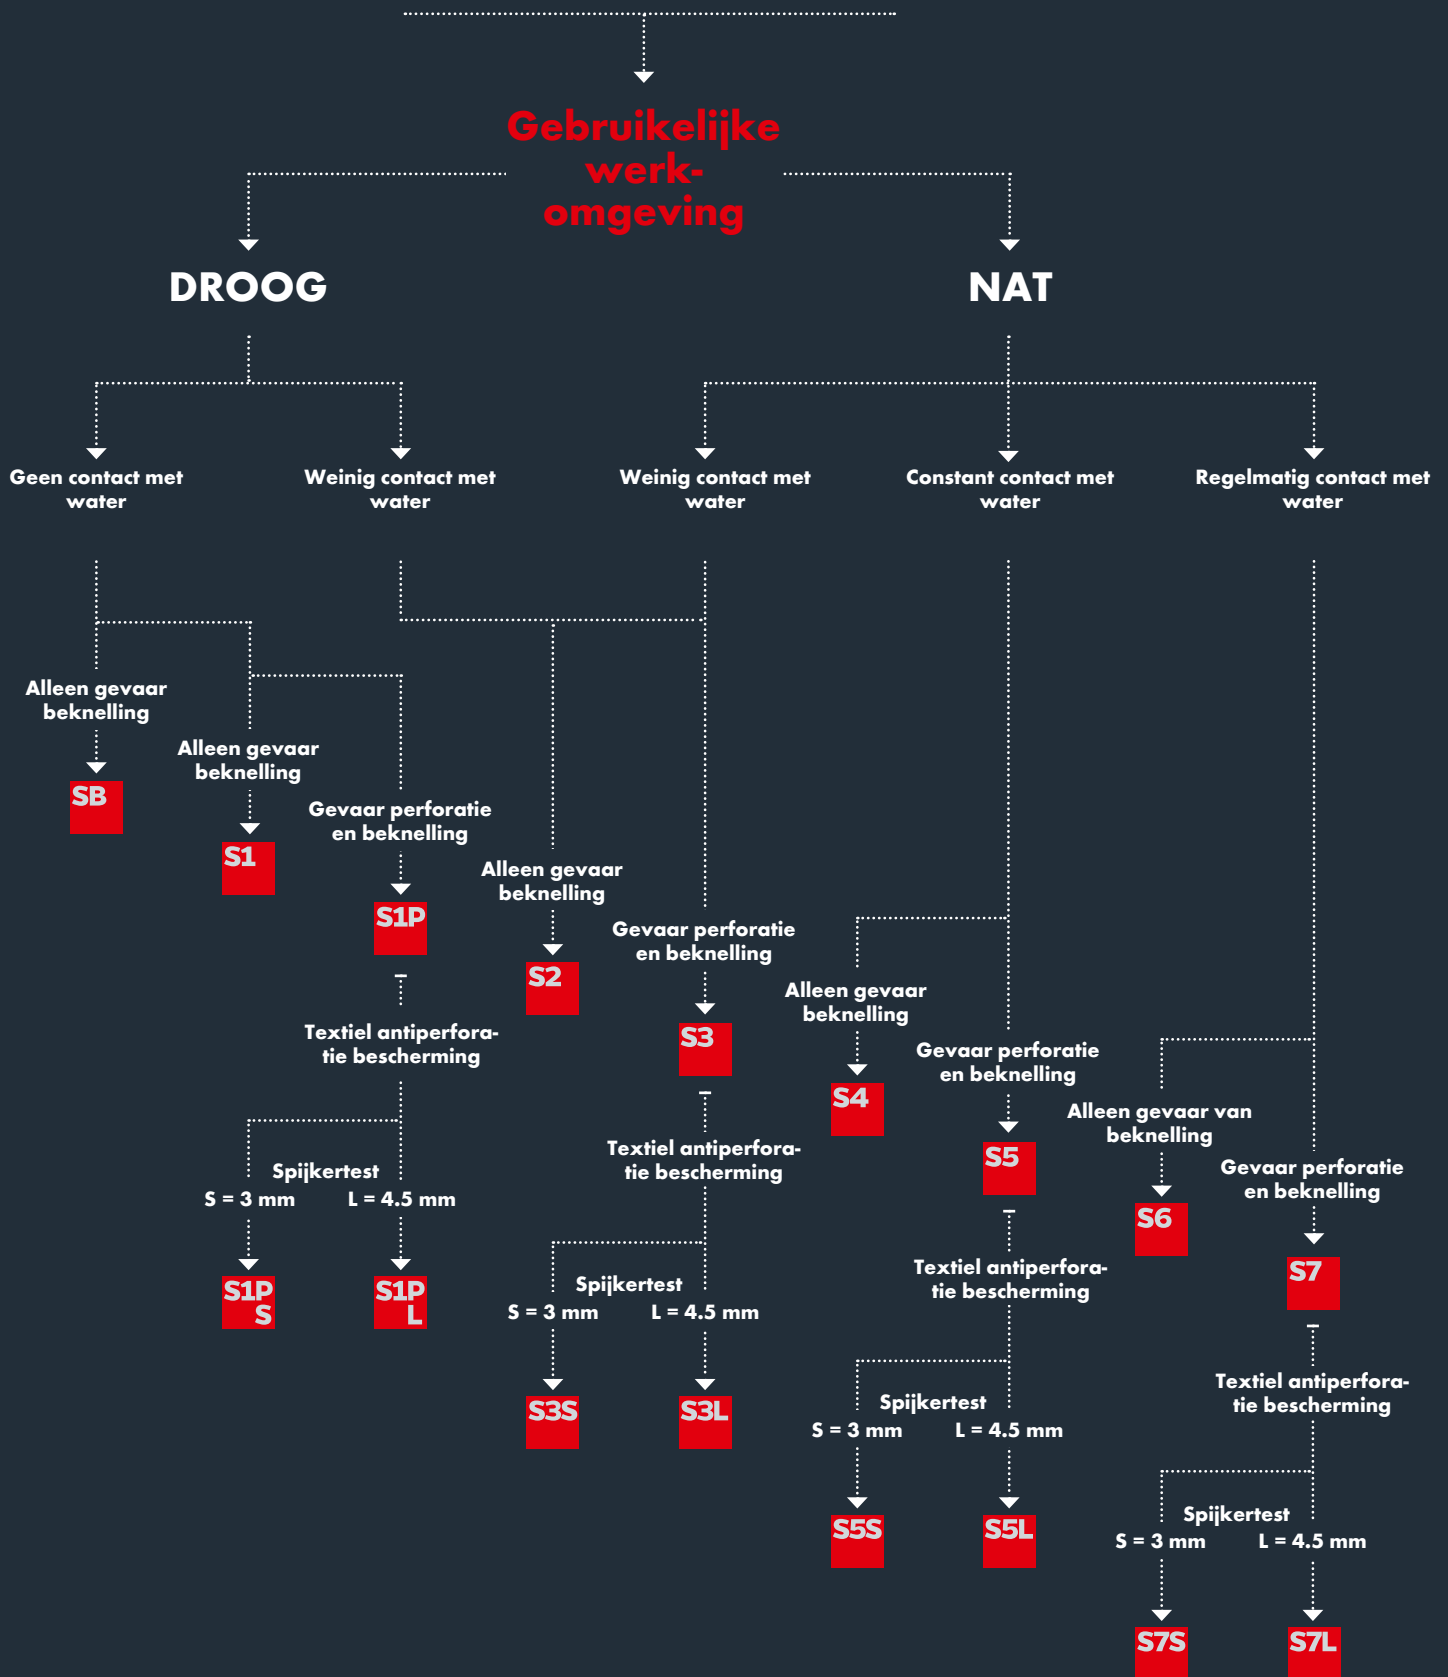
Gebruikelijke werkomgeving

DROOG

NAT

Geen contact met water

Weinig contact met water

Weinig contact met water

Constant contact met water

Regelmatig contact met water

Alleen gevaar beknelling

SB

Alleen gevaar beknelling

S1

Gevaar perforatie en beknelling

S1P

Textiel antiperforatie bescherming

Spijkertest
S = 3 mm
L = 4.5 mm

S1P S

S1P L

Alleen gevaar beknelling

S2

Gevaar perforatie en beknelling

S3

Textiel antiperforatie bescherming

Spijkertest
S = 3 mm
L = 4.5 mm

S3S

S3L

Alleen gevaar beknelling

S4

Gevaar perforatie en beknelling

S5

Textiel antiperforatie bescherming

Spijkertest
S = 3 mm
L = 4.5 mm

S5S

S5L

Alleen gevaar van beknelling

S6

Gevaar perforatie en beknelling

S7

Textiel antiperforatie bescherming

Spijkertest
S = 3 mm
L = 4.5 mm

S7S

S7L